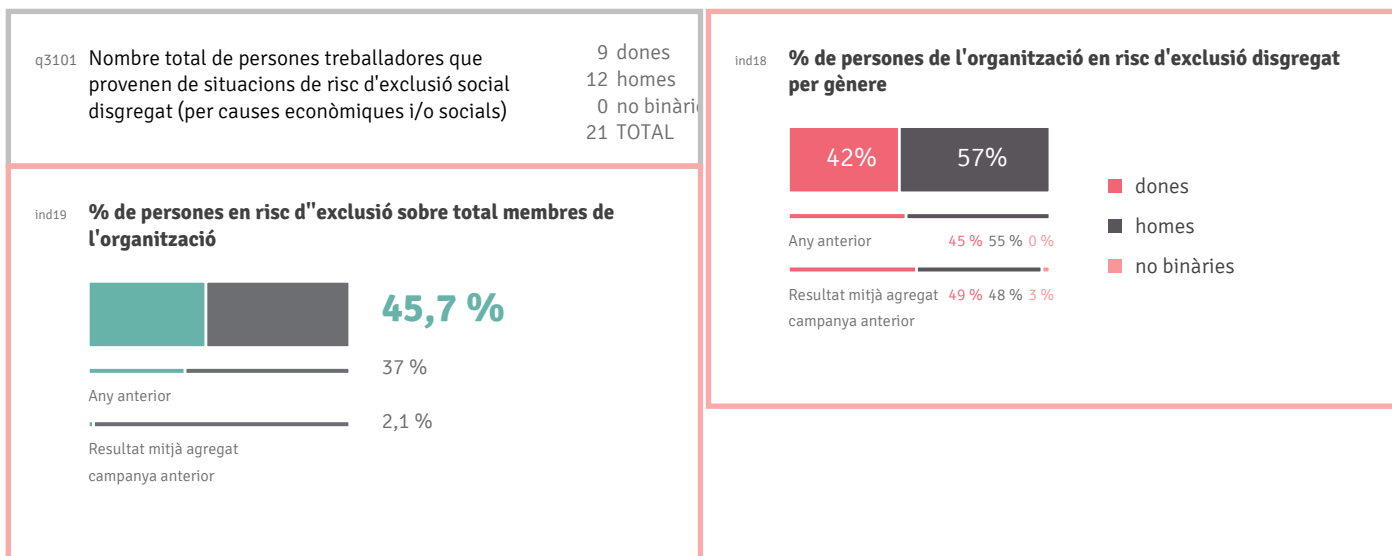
q3101 Nombre total de persones treballadores que provenen de situacions de risc d'exclusió social disgregat (per causes econòmiques i/o socials)

9 dones
12 homes
0 no binàri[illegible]
21 TOTAL

ind19 **% de persones en risc d''exclusió sobre total membres de l'organització**

45,7 %

37 %

Any anterior

2,1 %

Resultat mitjà agregat campanya anterior

ind18 **% de persones de l'organització en risc d'exclusió disgregat per gènere**

42% 57%

Any anterior 45 % 55 % 0 %

Resultat mitjà agregat campanya anterior 49 % 48 % 3 %

dones
homes
no binàries